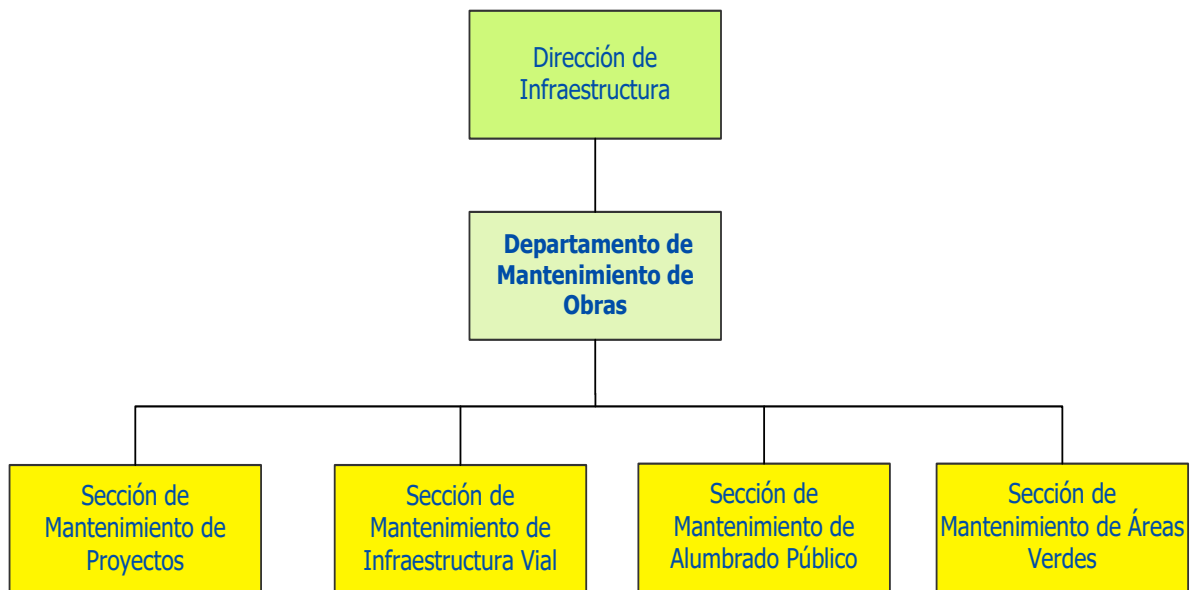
Dirección de Infraestructura

Departamento de Mantenimiento de Obras

Sección de Mantenimiento de Proyectos

Sección de Mantenimiento de Infraestructura Vial

Sección de Mantenimiento de Alumbrado Público

Sección de Mantenimiento de Áreas Verdes